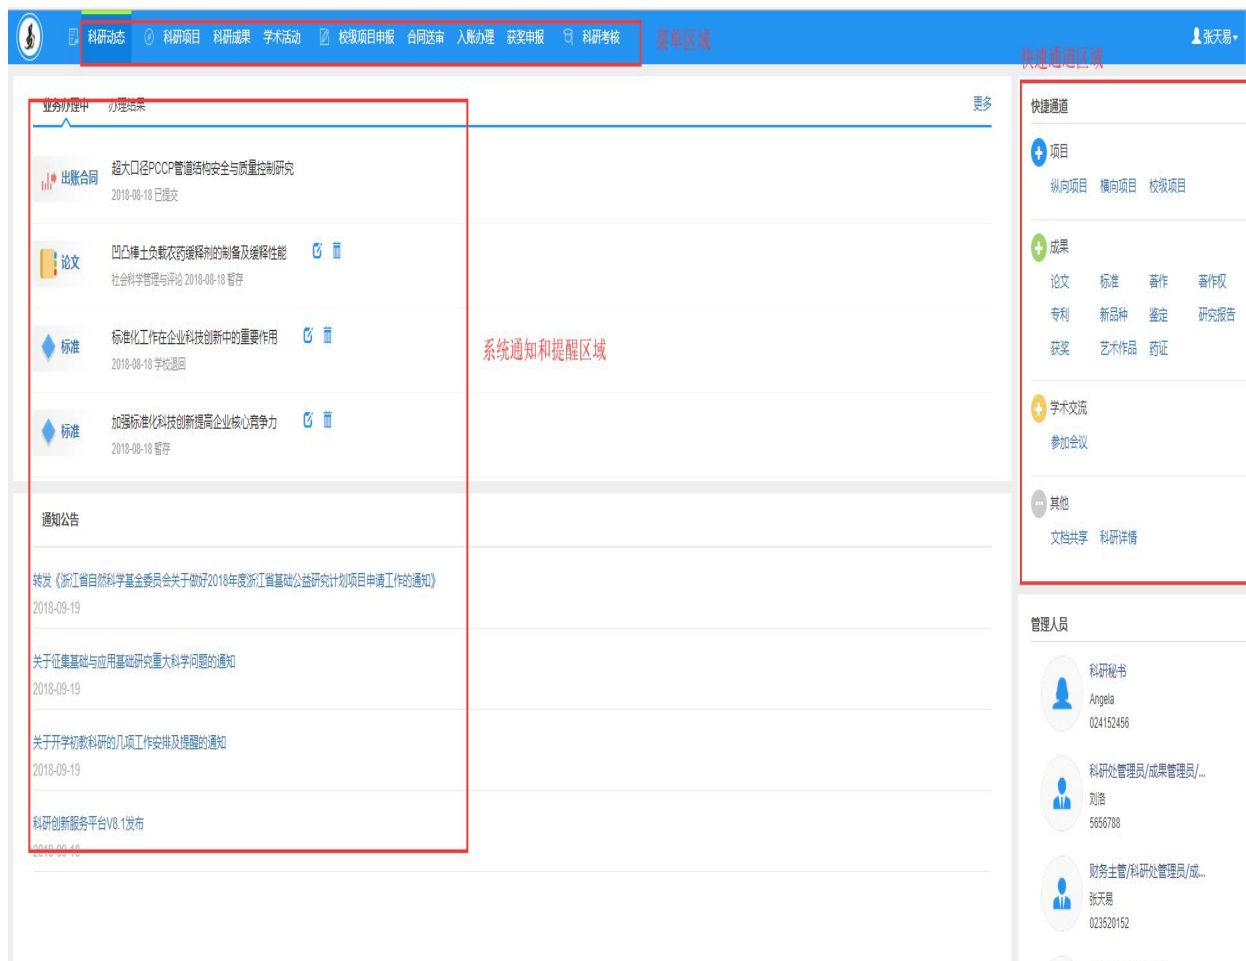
科研动态 科研项目 科研成果 学术活动 校级项目申报 合同送审 入账办理 获奖申报 科研考核 菜单区域

张天易

快捷通道区域

业务办理中 办理结果 更多

出账合同 超大口径PCCP管道结构安全与质量控制研究
2018-08-18 已提交

论文 凹凸棒土负载农药缓释剂的制备及缓释性能
社会科学管理与评论 2018-08-18 暂存

标准 标准化工作在企业科技创新中的重要作用
2018-08-18 学校退回

标准 加强标准化科技创新提高企业核心竞争力
2018-08-18 暂存

系统通知和提醒区域

通知公告

转发《浙江省自然科学基金委员会关于做好2018年度浙江省基础公益研究计划项目申请工作的通知》
2018-09-19

关于征集基础与应用基础研究重大科学问题的通知
2018-09-19

关于开学初教科研的几项工作安排及提醒的通知
2018-09-19

科研创新服务平台V8.1发布
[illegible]

快捷通道

项目
纵向项目 横向项目 校级项目

成果
论文 标准 著作 著作权
专利 新品种 鉴定 研究报告
获奖 艺术作品 药证

学术交流
参加会议

其他
文档共享 科研详情

管理人员

科研秘书
Angela
024152456

科研处管理员/成果管理员/...
刘浩
5656788

财务主管/科研处管理员/成...
张天易
023520152